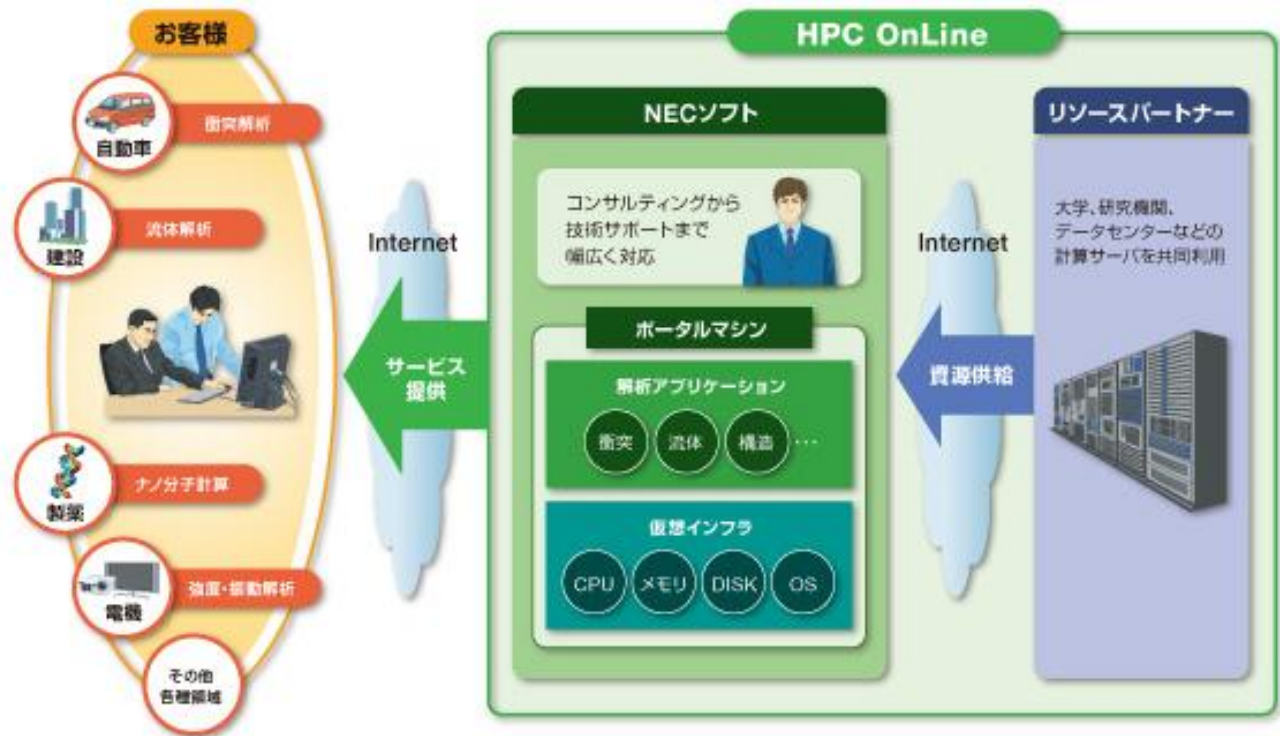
お客様

自動車
衝突解析

建設
流体解析

製薬
ナノ分子計算

電機
強度・振動解析

その他
各種領域

Internet

サービス
提供

HPC OnLine

NECソフト

コンサルティングから
技術サポートまで
幅広く対応

ポータルマシン

解析アプリケーション

衝突
流体
構造
…

仮想インフラ

CPU
メモリ
DISK
OS

Internet

資源供給

リソースパートナー

大学、研究機関、
データセンターなどの
計算サーバを共同利用